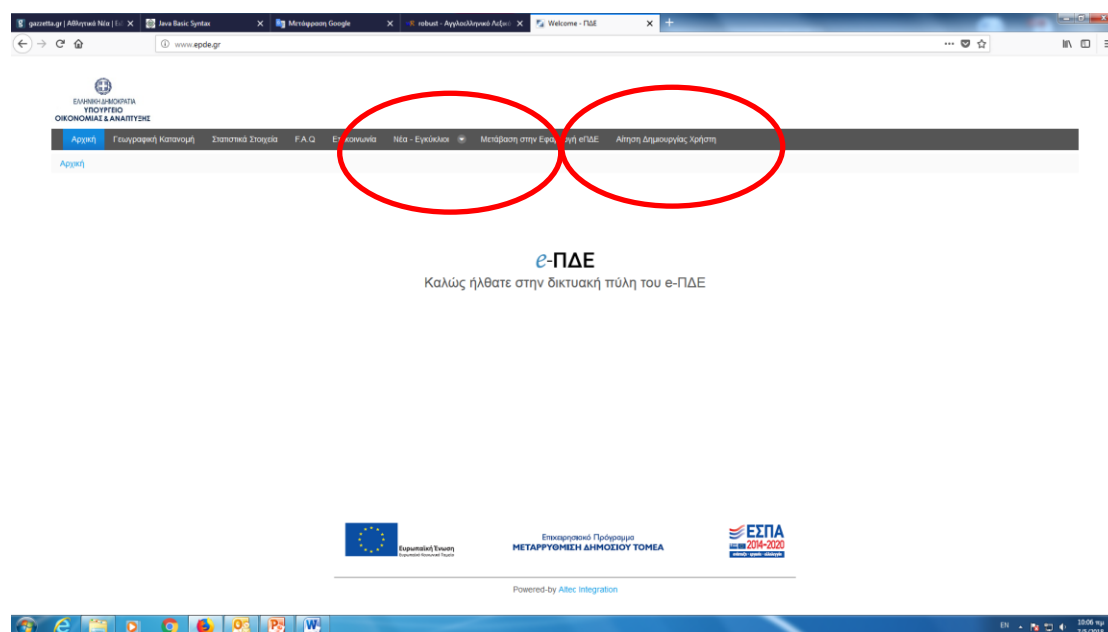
gazzetta.gr | Αθλητικά Νέα | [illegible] ×
Java Basic Syntax ×
Μετάφραση Google ×
robust - Αγγλοελληνικό Λεξικ ×
Welcome - ΠΔΕ ×
+

www.epde.gr

ΕΛΛΗΝΙΚΗ ΔΗΜΟΚΡΑΤΙΑ
ΥΠΟΥΡΓΕΙΟ
ΟΙΚΟΝΟΜΙΑΣ & ΑΝΑΠΤΥΞΗΣ

Αρχική | Γεωγραφική Κατανομή | Στατιστικά Στοιχεία | F.A.Q. | Επικοινωνία | Νέα - Εγκύκλιοι | Μετάβαση στην Εφαρμογή eΠΔΕ | Αίτηση Δημιουργίας Χρήστη

Αρχική

e-ΠΔΕ
Καλώς ήλθατε στην δικτυακή πύλη του e-ΠΔΕ

Ευρωπαϊκή Ένωση
Ευρωπαϊκό Κοινωνικό Ταμείο

Επιχειρησιακό Πρόγραμμα
ΜΕΤΑΡΡΥΘΜΙΣΗ ΔΗΜΟΣΙΟΥ ΤΟΜΕΑ

ΕΣΠΑ
2014-2020
ανάπτυξη - εργασία - αλληλεγγύη

Powered-by Altec Integration

EN
10:06 πμ
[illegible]